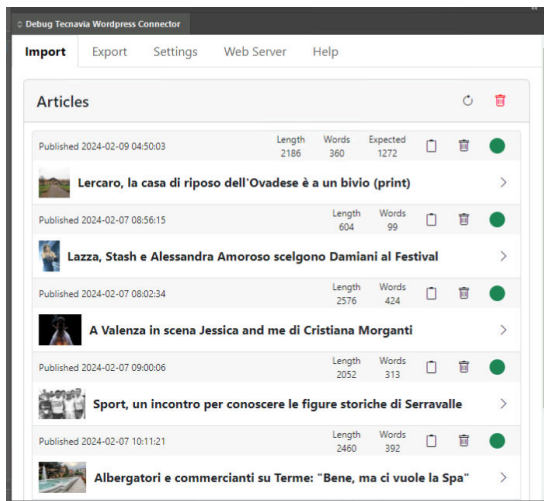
Debug Tecnavia Wordpress Connector

Import Export Settings Web Server Help

Articles

Published 2024-02-09 04:50:03 Length 2186 Words 360 Expected 1272

Lercaro, la casa di riposo dell'Ovadese è a un bivio (print)

Published 2024-02-07 08:56:15 Length 604 Words 99

Lazza, Stash e Alessandra Amoroso scelgono Damiani al Festival

Published 2024-02-07 08:02:34 Length 2576 Words 424

A Valenza in scena Jessica and me di Cristiana Morganti

Published 2024-02-07 09:00:06 Length 2052 Words 313

Sport, un incontro per conoscere le figure storiche di Serravalle

Published 2024-02-07 10:11:21 Length 2460 Words 392

Albergatori e commercianti su Terme: "Bene, ma ci vuole la Spa"